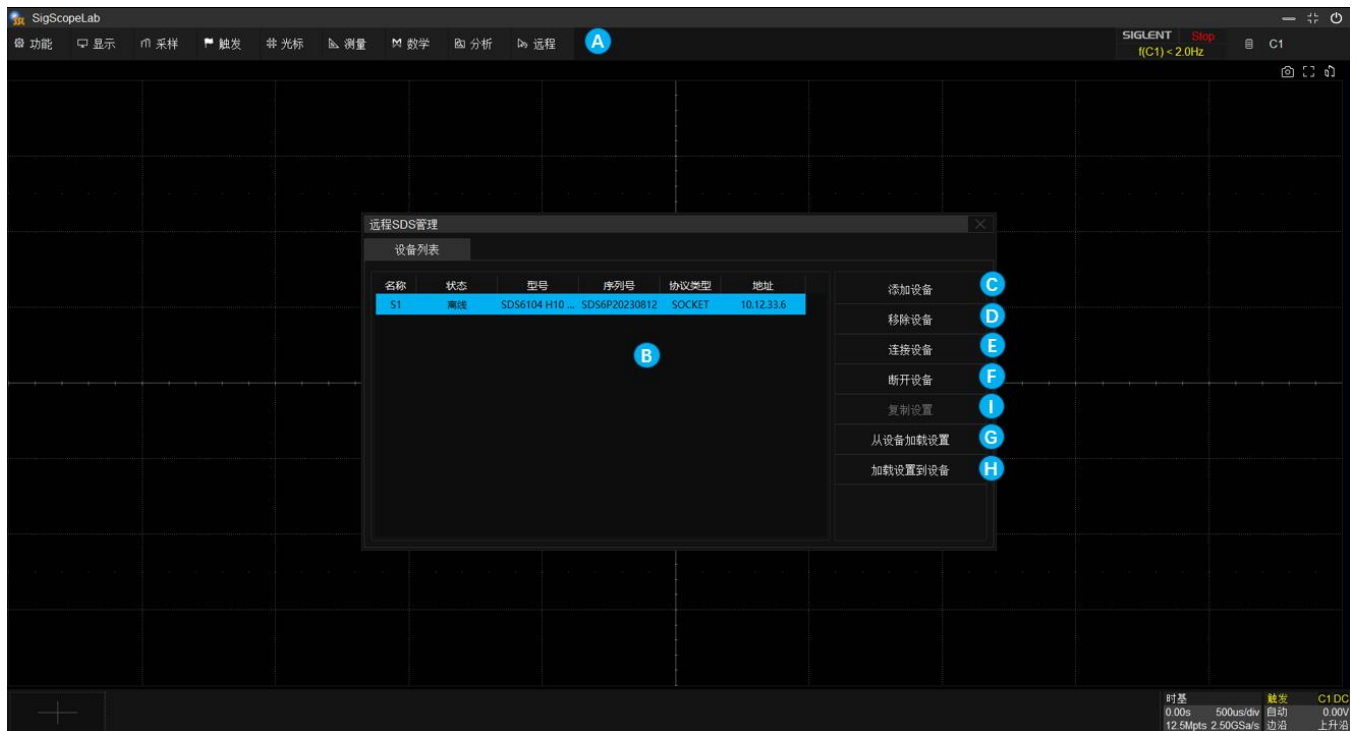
SigScopeLab

功能 显示 采样 触发 光标 测量 数学 分析 远程 A

SIGLENT Stop
f(C1) < 2.0Hz
C1

远程SDS管理

设备列表

| 名称 | 状态 | 型号 | 序列号 | 协议类型 | 地址 |
|---|---|---|---|---|---|
| S1 | 离线 | SDS6104 H10 ... | SDS6P20230812 | SOCKET | 10.12.33.6 |

B

添加设备 C
移除设备 D
连接设备 E
断开设备 F
复制设置 I
从设备加载设置 G
加载设置到设备 H

时基
0.00s 500us/div
12.5Mpts 2.50GSa/s

触发
自动
边沿

C1 DC
0.00V
上升沿